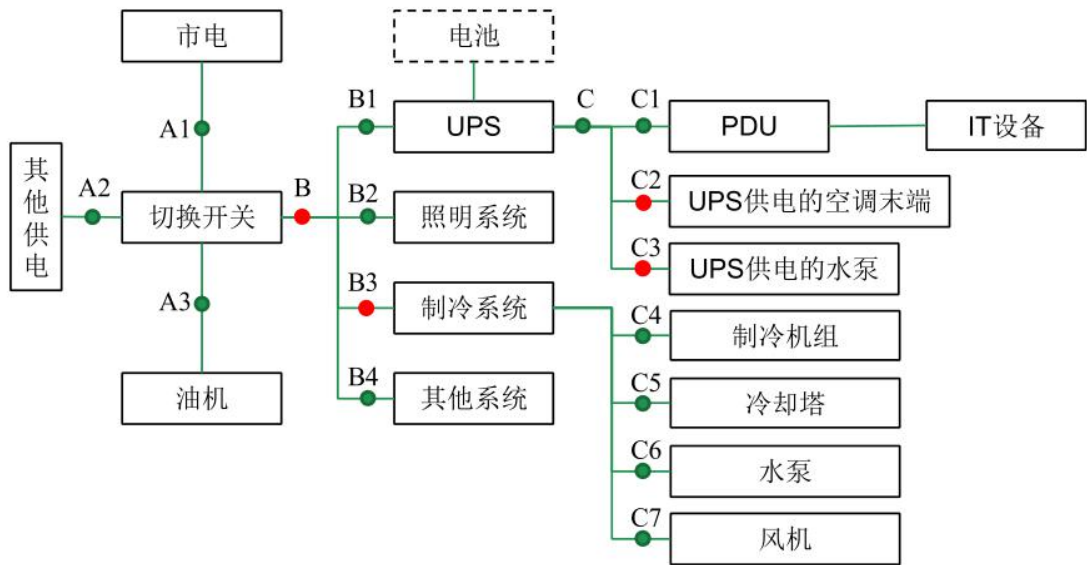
市电

电池

A1

B1

UPS

C

C1

PDU

IT设备

其他供电

A2

切换开关

B

B2

照明系统

C2

UPS供电的空调末端

C3

UPS供电的水泵

A3

B3

制冷系统

C4

制冷机组

C5

冷却塔

油机

B4

其他系统

C6

水泵

C7

风机